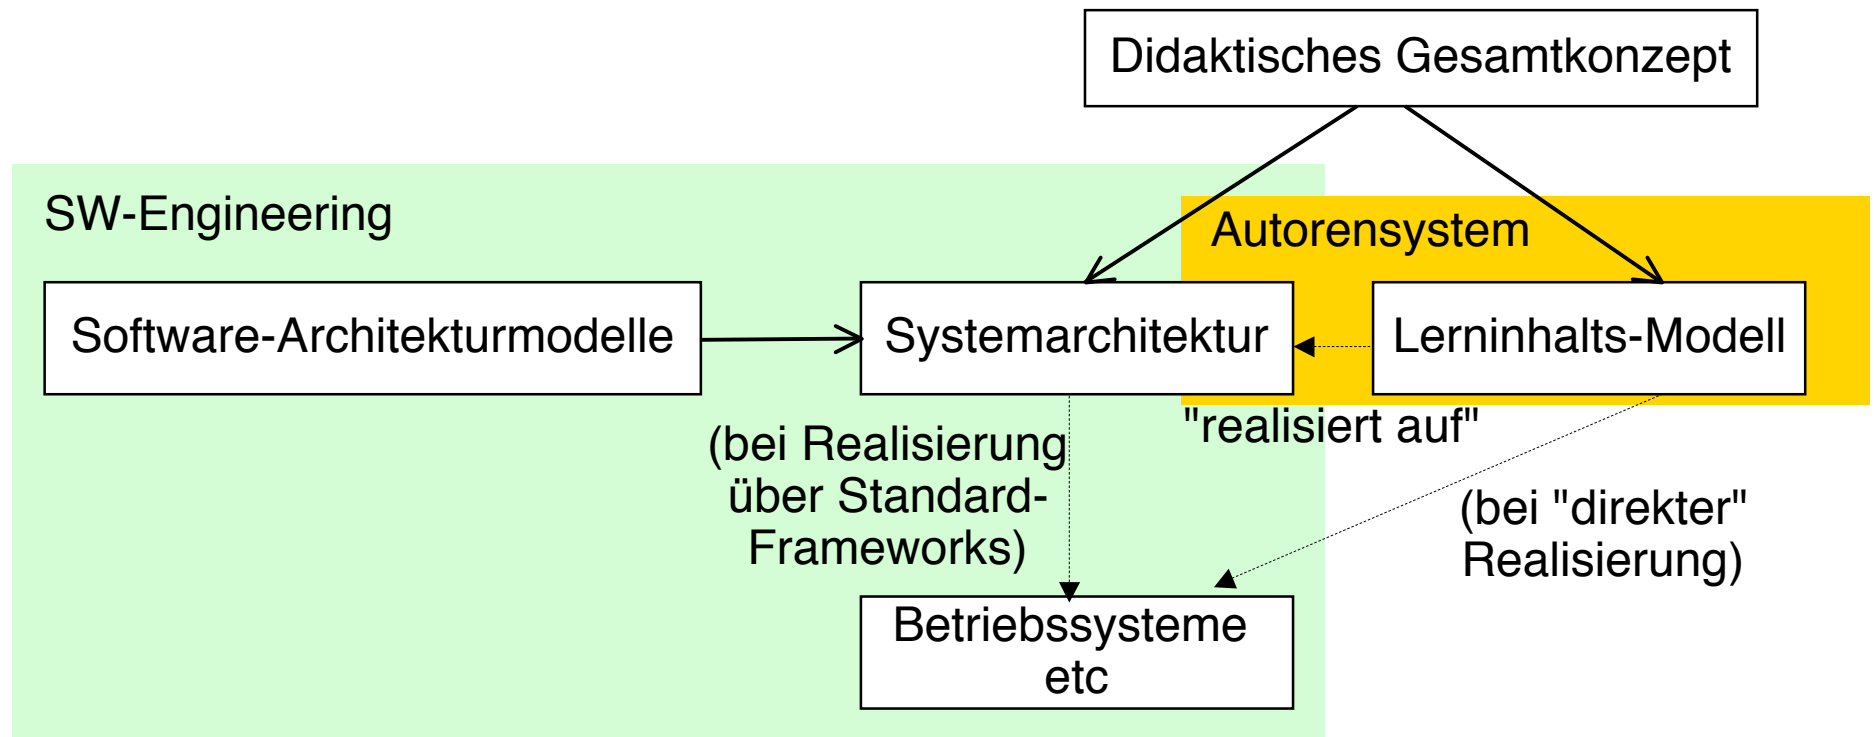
Didaktisches Gesamtkonzept

SW-Engineering

Autorensystem

Software-Architekturmodelle

Systemarchitektur

Lerninhalts-Modell

"realisiert auf"

(bei Realisierung über Standard-Frameworks)

(bei "direkter" Realisierung)

Betriebssysteme etc